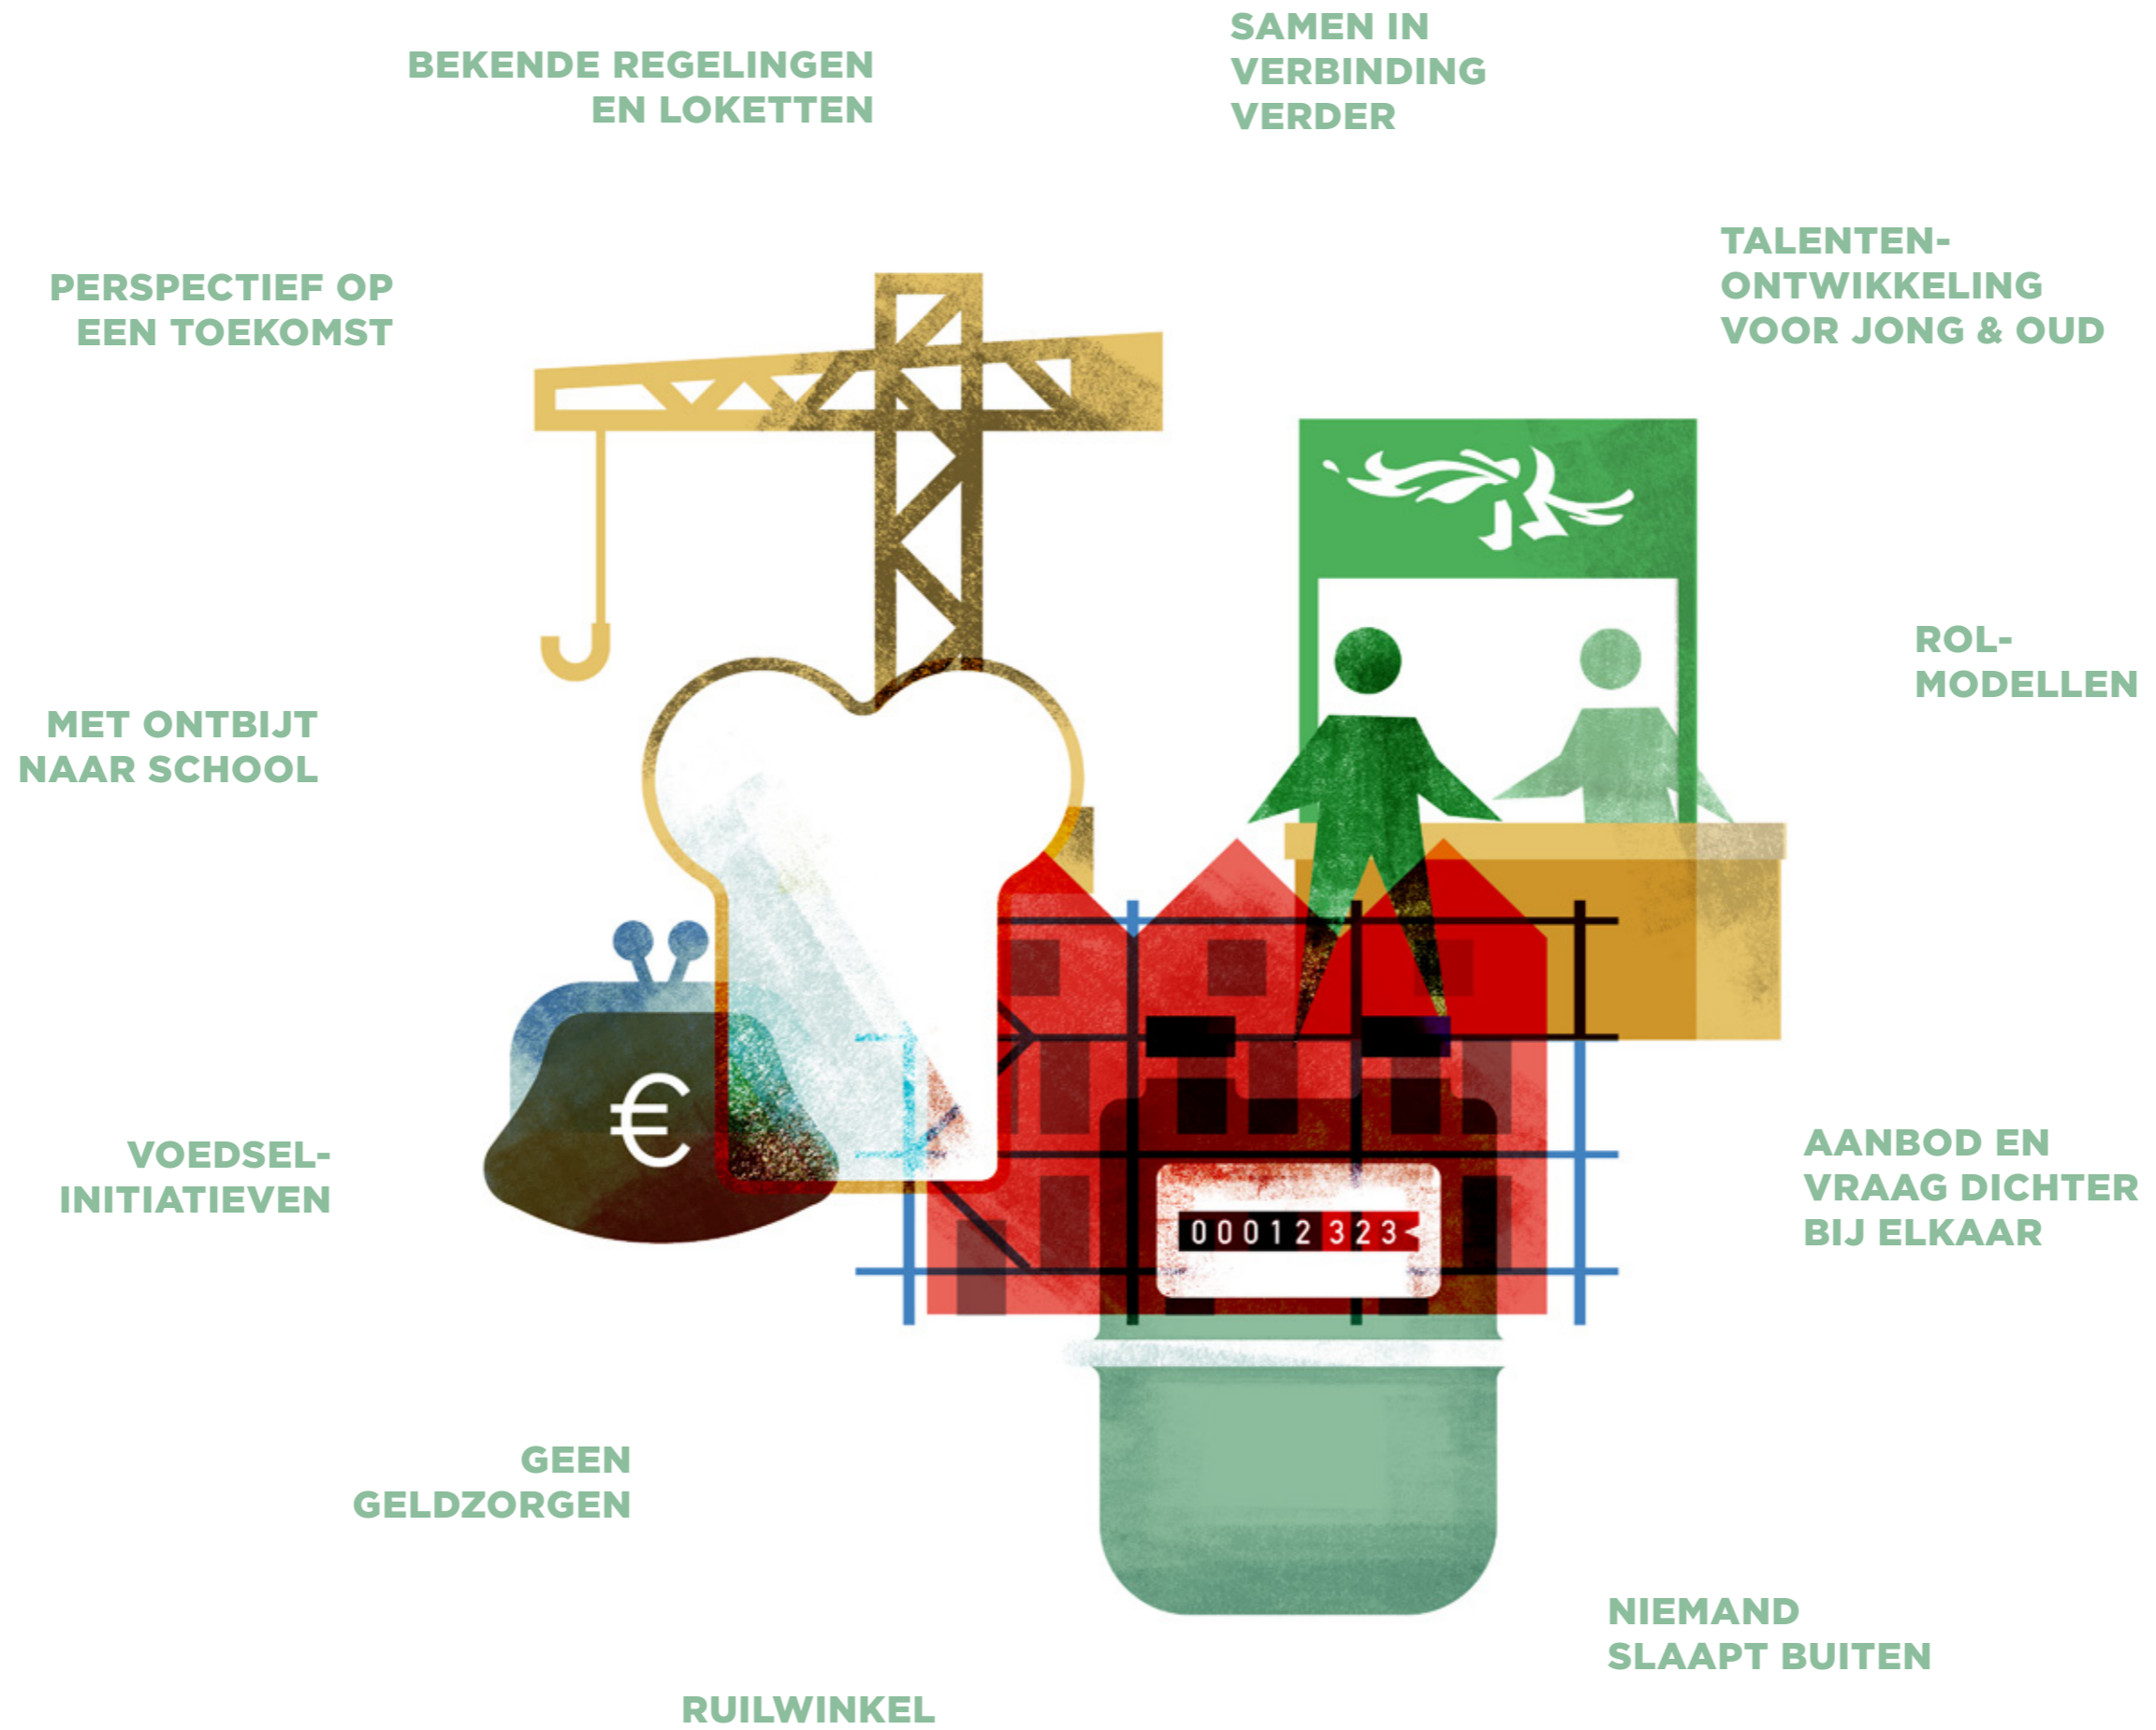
BEKENDE REGELINGEN EN LOKETTEN

SAMEN IN VERBINDING VERDER

PERSPECTIEF OP EEN TOEKOMST

TALENTEN-ONTWIKKELING VOOR JONG & OUD

ROL-MODELLEN

MET ONTBIJT NAAR SCHOOL

€

00012323

VOEDSEL-INITIATIEVEN

AANBOD EN VRAAG DICHTER BIJ ELKAAR

GEEN GELDZORGEN

NIEMAND SLAAPT BUITEN

RUILWINKEL